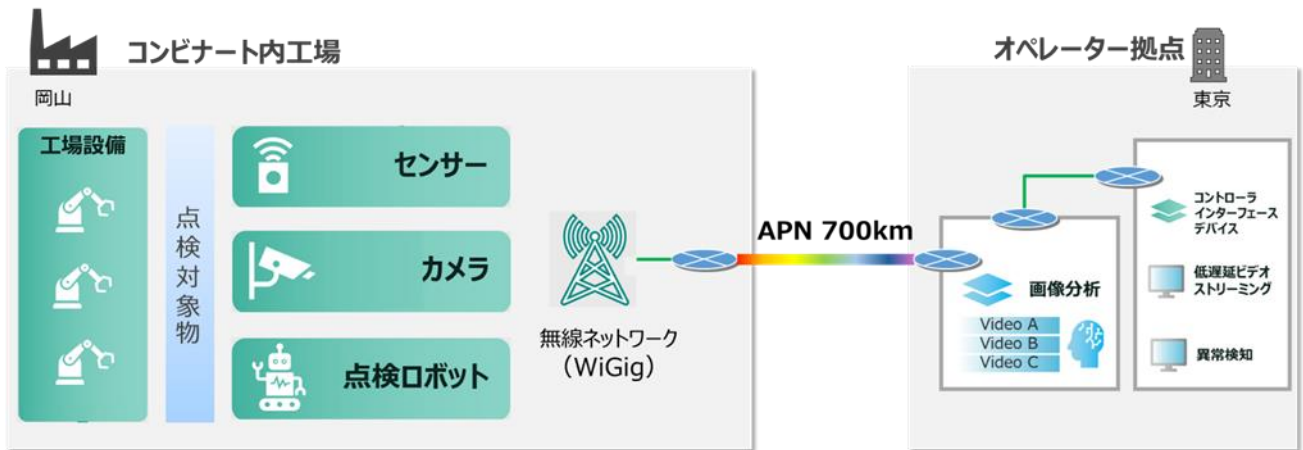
コンビナート内工場

岡山

工場設備

点検対象物

センサー

カメラ

点検ロボット

無線ネットワーク
（WiGig）

APN 700km

オペレーター拠点

東京

画像分析

Video A
Video B
Video C

コントローラ
インターフェース
デバイス

低遅延ビデオ
ストリーミング

異常検知